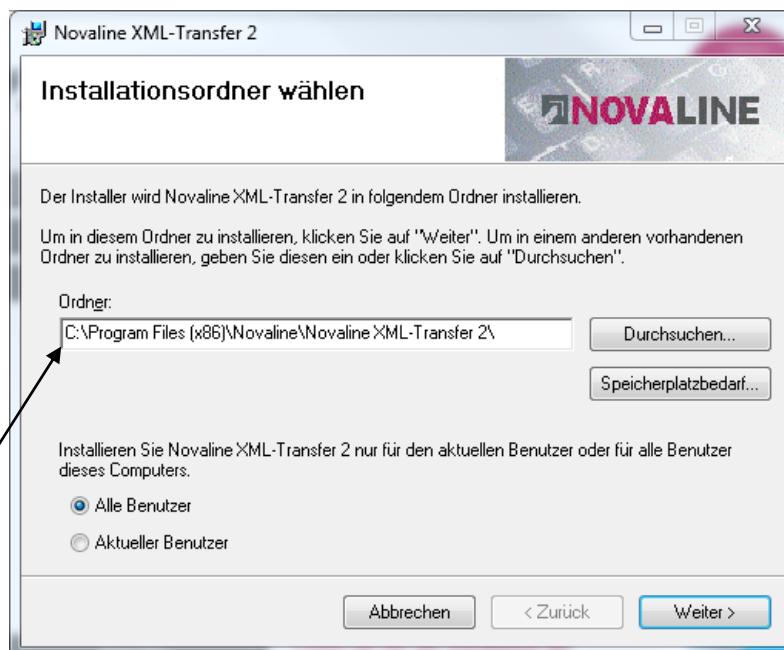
Novaline XML-Transfer 2

Installationsordner wählen

NOVALINE

Der Installer wird Novaline XML-Transfer 2 in folgendem Ordner installieren.

Um in diesem Ordner zu installieren, klicken Sie auf "Weiter". Um in einem anderen vorhandenen Ordner zu installieren, geben Sie diesen ein oder klicken Sie auf "Durchsuchen".

Ordner:

C:\Program Files (x86)\Novaline\Novaline XML-Transfer 2\

Durchsuchen...

Speicherplatzbedarf...

Installieren Sie Novaline XML-Transfer 2 nur für den aktuellen Benutzer oder für alle Benutzer dieses Computers.

Alle Benutzer

Aktueller Benutzer

Abbrechen

< Zurück

Weiter >